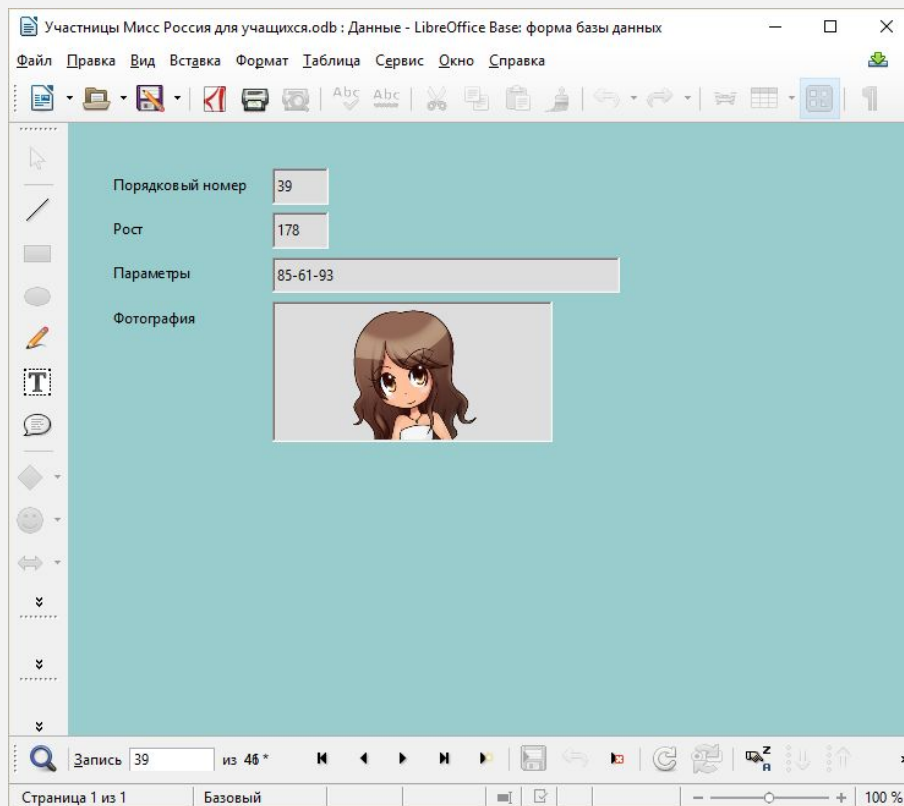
Участницы Мисс Россия для учащихся.odb : Данные - LibreOffice Base: форма базы данных

Файл Правка Вид Вставка Формат Таблица Сервис Окно Справка

Порядковый номер 39

Рост 178

Параметры 85-61-93

Фотография

Запись 39 из 46 *

Страница 1 из 1 Базовый 100 %